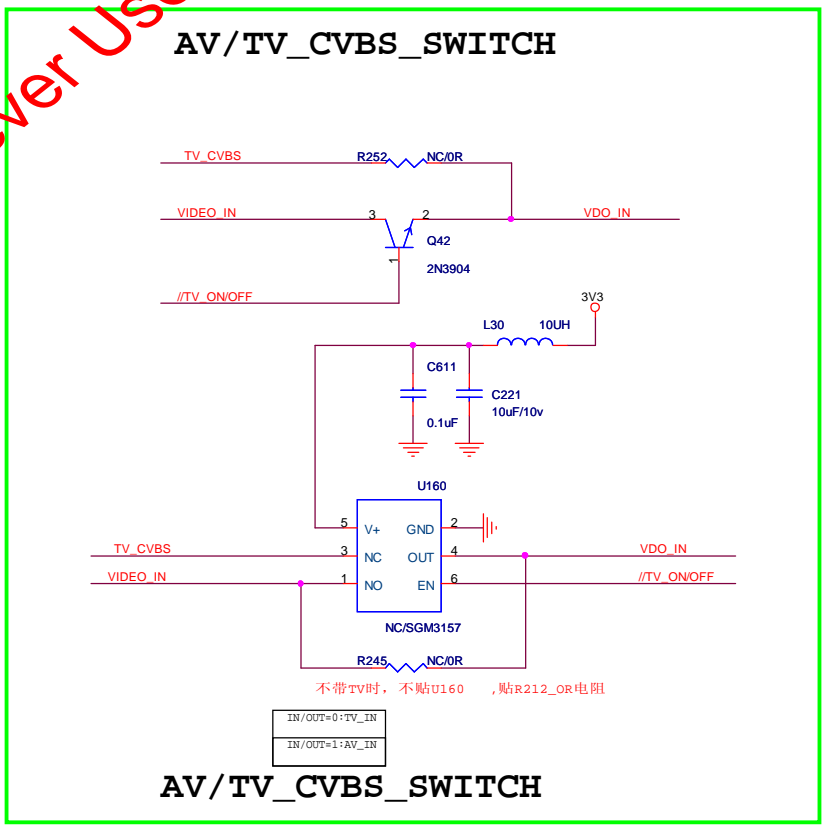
ever Use

AV/TV_CVBS_SWITCH

TV_CVBS
R252
NC/0R
VIDEO_IN
3
2
VDO_IN
1
Q42
2N3904
//TV_ON/OFF
3V3
L30
10UH
C611
C221
10uF/10v
0.1uF
U160
5
V+
GND
2
TV_CVBS
3
NC
OUT
4
VDO_IN
VIDEO_IN
1
NO
EN
6
//TV_ON/OFF
NC/SGM3157
R245
NC/0R
不带TV时，不贴U160 ,贴R212_OR电阻

| IN/OUT=0:TV_IN |
|---|
| IN/OUT=1:AV_IN |

AV/TV_CVBS_SWITCH